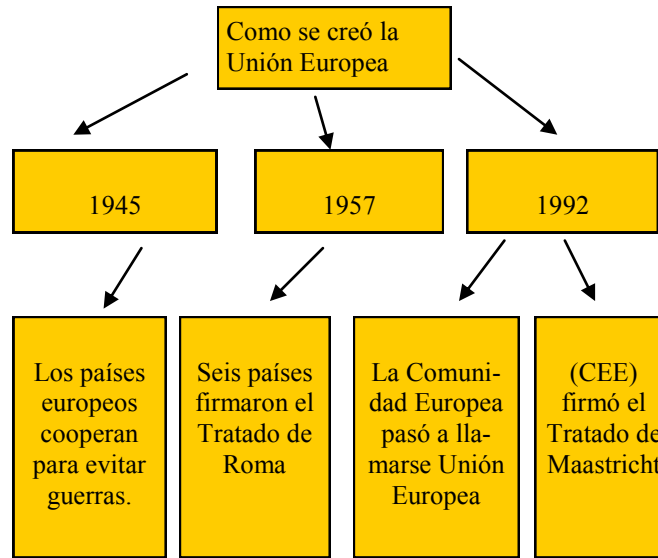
Como se creó la Unión Europea

1945

1957

1992

Los países europeos cooperan para evitar guerras.

Seis países firmaron el Tratado de Roma

La Comunidad Europea pasó a llamarse Unión Europea

(CEE) firmó el Tratado de Maastricht